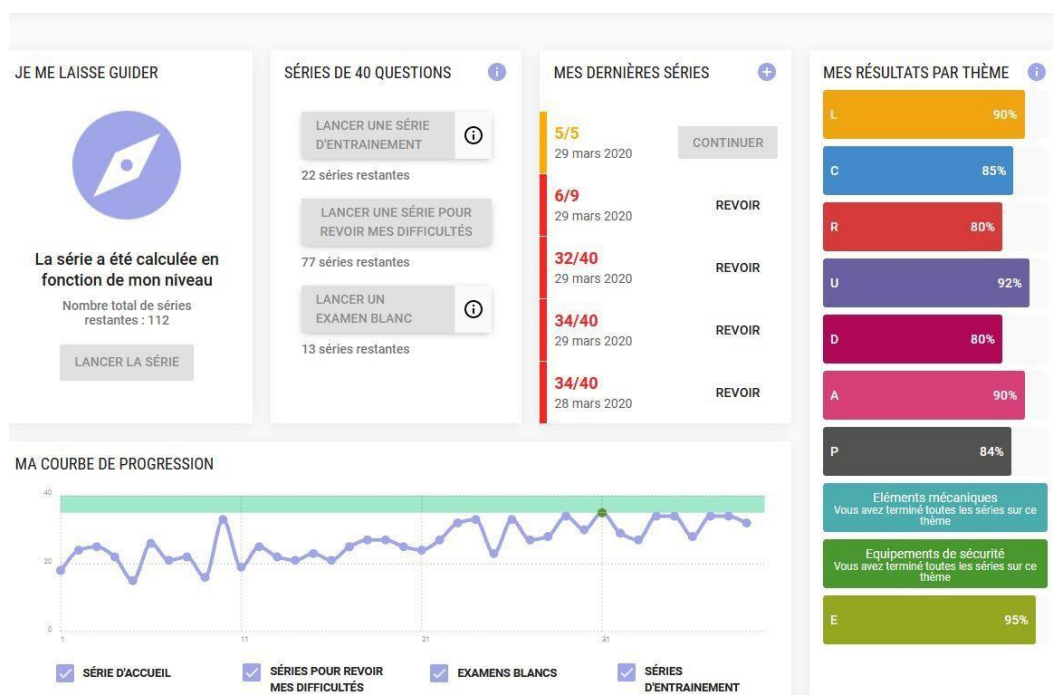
JE ME LAISSE GUIDER

La série a été calculée en fonction de mon niveau

Nombre total de séries restantes : 112

LANCER LA SÉRIE

SÉRIES DE 40 QUESTIONS

LANCER UNE SÉRIE D'ENTRAINEMENT

22 séries restantes

LANCER UNE SÉRIE POUR REVOIR MES DIFFICULTÉS

77 séries restantes

LANCER UN EXAMEN BLANC

13 séries restantes

MES DERNIÈRES SÉRIES

5/5
29 mars 2020
CONTINUER

6/9
29 mars 2020
REVOIR

32/40
29 mars 2020
REVOIR

34/40
29 mars 2020
REVOIR

34/40
28 mars 2020
REVOIR

MES RÉSULTATS PAR THÈME

L 90%

C 85%

R 80%

U 92%

D 80%

A 90%

P 84%

Eléments mécaniques
Vous avez terminé toutes les séries sur ce thème

Equipements de sécurité
Vous avez terminé toutes les séries sur ce thème

E 95%

MA COURBE DE PROGRESSION

40
20
0
1
11
21
31

SÉRIE D'ACCUEIL
SÉRIES POUR REVOIR MES DIFFICULTÉS
EXAMENS BLANCS
SÉRIES D'ENTRAINEMENT